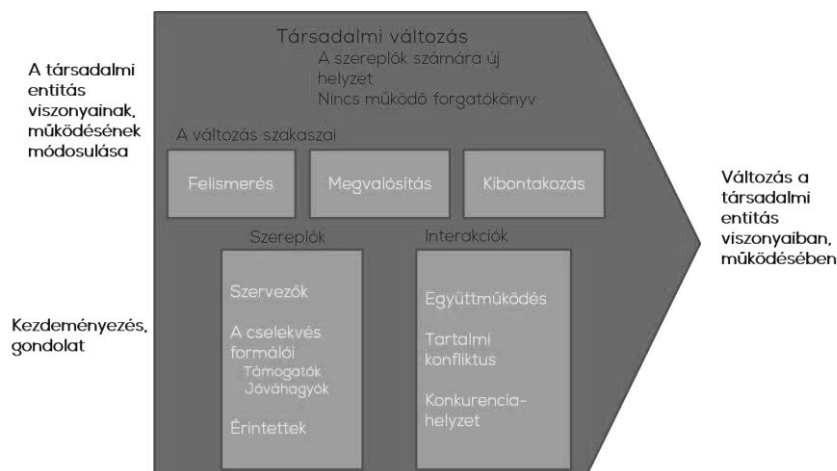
A társadalmi entitás viszonyainak, működésének módosulása

Kezdeményezés, gondolat

Társadalmi változás
A szereplők számára új helyzet
Nincs működő forgatókönyv

A változás szakaszai

Felismerés

Megvalósítás

Kibontakozás

Szereplők

Szervezők

A cselekvés formálói
Támogatók
Jóváhagyók

Érintettek

Interakciók

Együttműködés

Tartalmi konfliktus

Konkurencia-helyzet

Változás a társadalmi entitás viszonyaiban, működésében